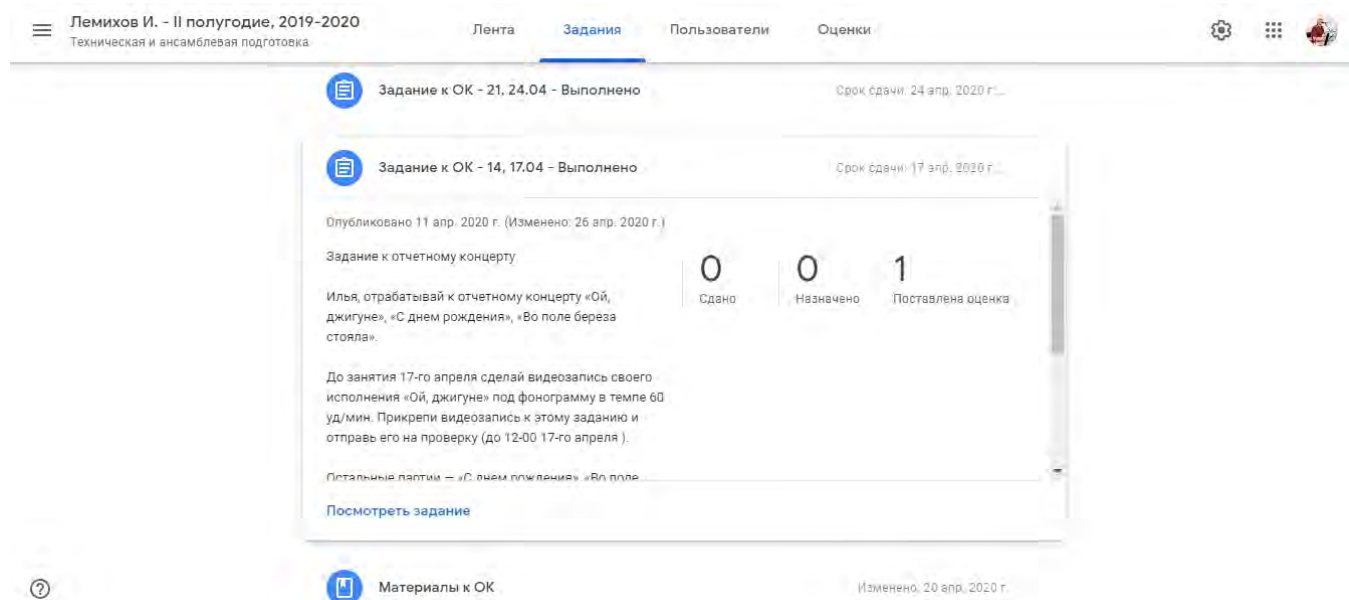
Лемихов И. - II полугодие, 2019-2020
Техническая и ансамблевая подготовка

Лента Задания Пользователи Оценки

Задание к ОК - 21, 24.04 - Выполнено
Срок сдачи: 24 апр. 2020 г....

Задание к ОК - 14, 17.04 - Выполнено
Срок сдачи: 17 апр. 2020 г....

Опубликовано 11 апр. 2020 г. (Изменено: 26 апр. 2020 г.)

Задание к отчетному концерту

Илья, отрабатывай к отчетному концерту «Ой, джигуне», «С днем рождения», «Во поле береза стояла».

До занятия 17-го апреля сделай видеозапись своего исполнения «Ой, джигуне» под фонограмму в темпе 60 уд/мин. Прикрепи видеозапись к этому заданию и отправь его на проверку (до 12-00 17-го апреля ).

Остальные партии — «С днем рождения», «Во поле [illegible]

| 0 | 0 | 1 |
|---|---|---|
| Сдано | Назначено | Поставлена оценка |

Посмотреть задание

Материалы к ОК
Изменено: 20 апр. 2020 г.

?